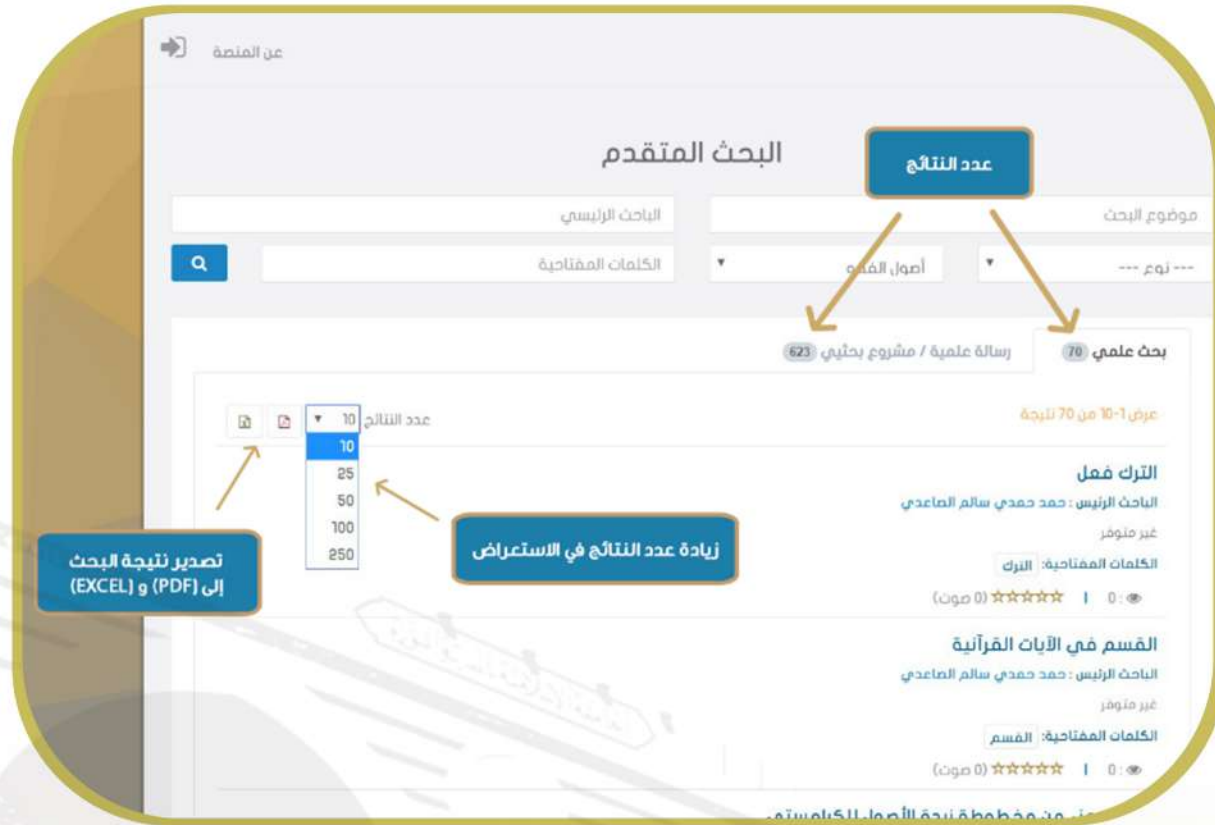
عن المنصة

البحث المتقدم

عدد النتائج

موضوع البحث

الباحث الرئيسي

--- نوع ---

أصول الفقه

الكلمات المفتاحية

بحث علمي 70

رسالة علمية / مشروع بحثي 623

عرض 1-10 من 70 نتيجة

عدد النتائج 10

10
25
50
100
250

الترك فعل

الباحث الرئيس : حمد حمدي سالم الصاعدي

غير متوفر

الكلمات المفتاحية: الترك

(0 صوت) ☆☆☆☆☆ | 0

زيادة عدد النتائج في الاستعراض

تصدير نتيجة البحث إلى (PDF) و (EXCEL)

القسم في الآيات القرآنية

الباحث الرئيس : حمد حمدي سالم الصاعدي

غير متوفر

الكلمات المفتاحية: القسم

(0 صوت) ☆☆☆☆☆ | 0

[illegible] من مخطوطة نبذة الأصول للكلامستي